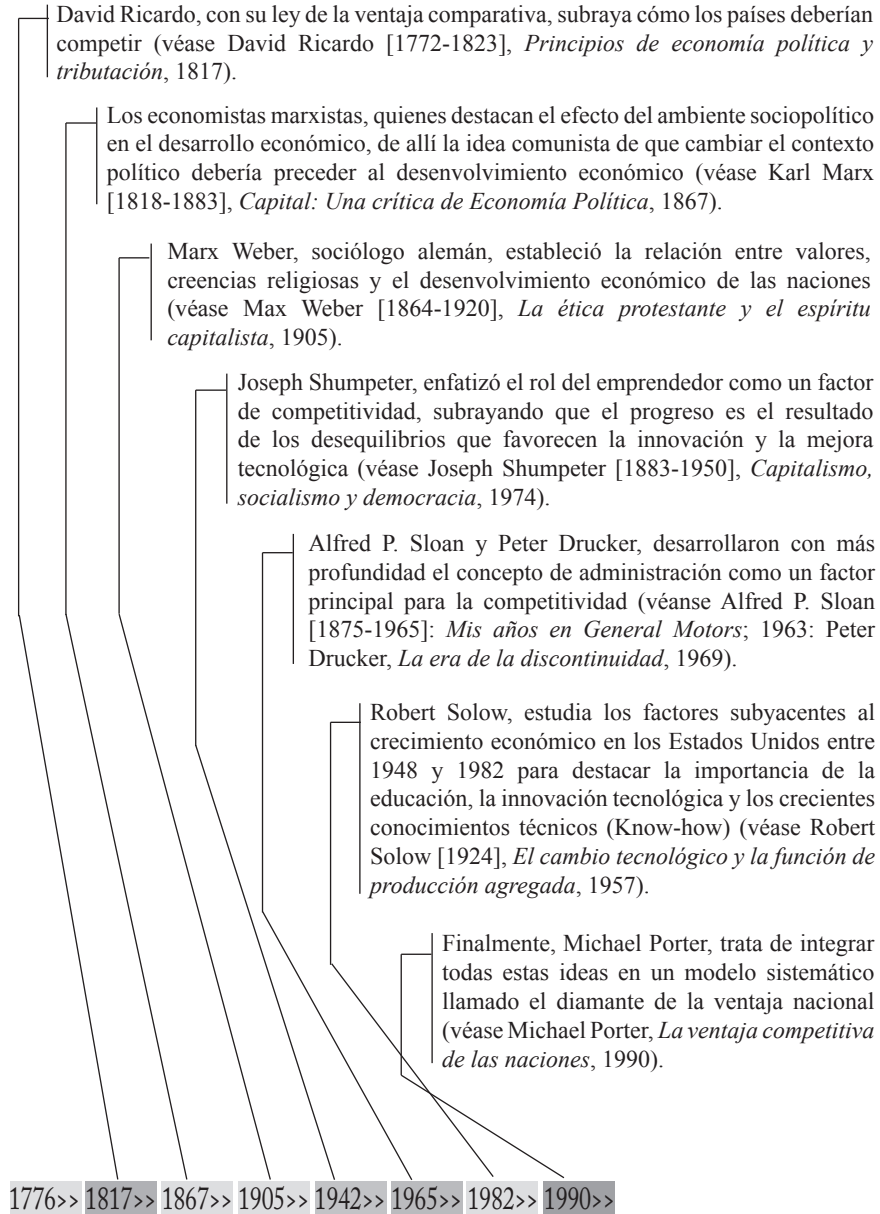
David Ricardo, con su ley de la ventaja comparativa, subraya cómo los países deberían competir (véase David Ricardo [1772-1823], *Principios de economía política y tributación*, 1817).

Los economistas marxistas, quienes destacan el efecto del ambiente sociopolítico en el desarrollo económico, de allí la idea comunista de que cambiar el contexto político debería preceder al desenvolvimiento económico (véase Karl Marx [1818-1883], *Capital: Una crítica de Economía Política*, 1867).

Marx Weber, sociólogo alemán, estableció la relación entre valores, creencias religiosas y el desenvolvimiento económico de las naciones (véase Max Weber [1864-1920], *La ética protestante y el espíritu capitalista*, 1905).

Joseph Shumpeter, enfatizó el rol del emprendedor como un factor de competitividad, subrayando que el progreso es el resultado de los desequilibrios que favorecen la innovación y la mejora tecnológica (véase Joseph Shumpeter [1883-1950], *Capitalismo, socialismo y democracia*, 1974).

Alfred P. Sloan y Peter Drucker, desarrollaron con más profundidad el concepto de administración como un factor principal para la competitividad (véanse Alfred P. Sloan [1875-1965]: *Mis años en General Motors*; 1963: Peter Drucker, *La era de la discontinuidad*, 1969).

Robert Solow, estudia los factores subyacentes al crecimiento económico en los Estados Unidos entre 1948 y 1982 para destacar la importancia de la educación, la innovación tecnológica y los crecientes conocimientos técnicos (Know-how) (véase Robert Solow [1924], *El cambio tecnológico y la función de producción agregada*, 1957).

Finalmente, Michael Porter, trata de integrar todas estas ideas en un modelo sistemático llamado el diamante de la ventaja nacional (véase Michael Porter, *La ventaja competitiva de las naciones*, 1990).

1776>> 1817>> 1867>> 1905>> 1942>> 1965>> 1982>> 1990>>